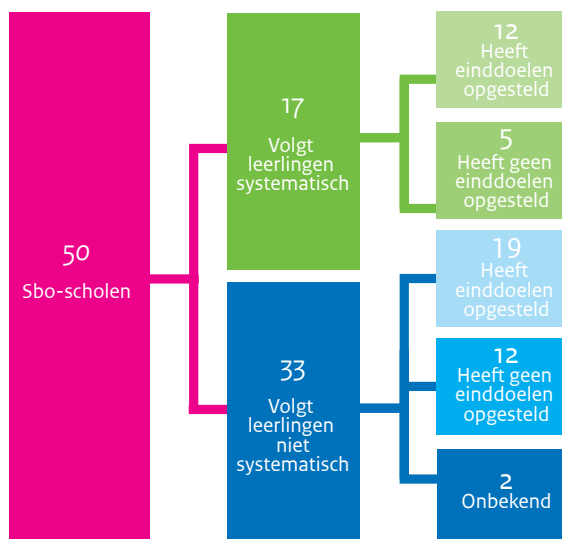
50
Sbo-scholen

17
Volgt leerlingen systematisch

33
Volgt leerlingen niet systematisch

12
Heeft einddoelen opgesteld

5
Heeft geen einddoelen opgesteld

19
Heeft einddoelen opgesteld

12
Heeft geen einddoelen opgesteld

2
Onbekend